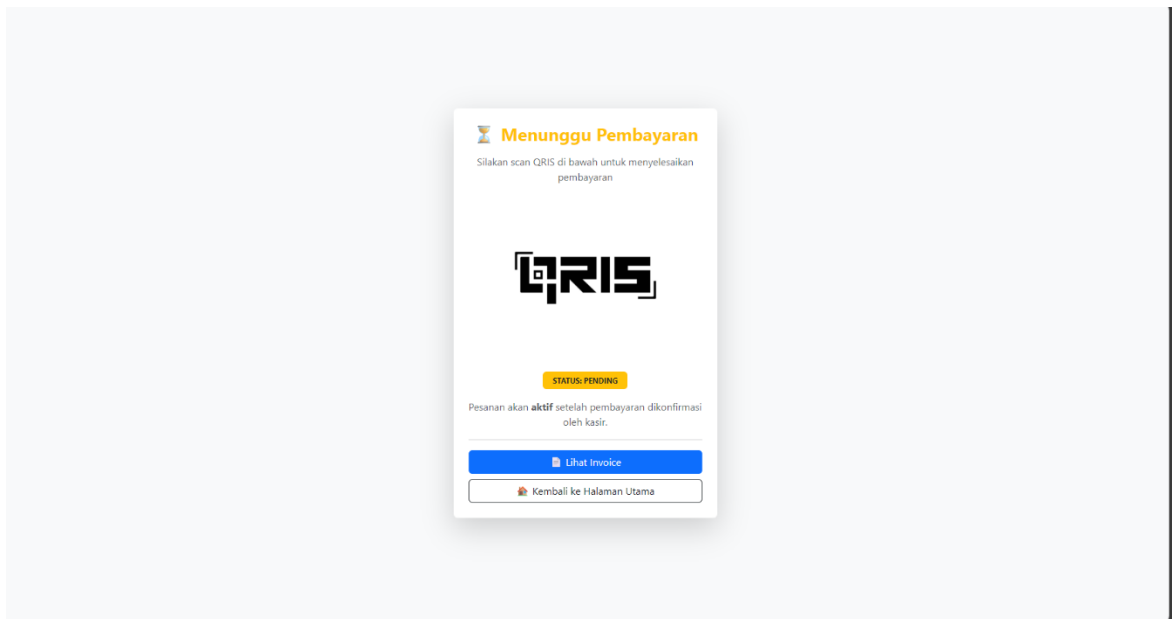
⏳ Menunggu Pembayaran

Silakan scan QRIS di bawah untuk menyelesaikan pembayaran

QRIS

STATUS: PENDING

Pesanan akan **aktif** setelah pembayaran dikonfirmasi oleh kasir.

📄 Lihat Invoice

🏠 Kembali ke Halaman Utama